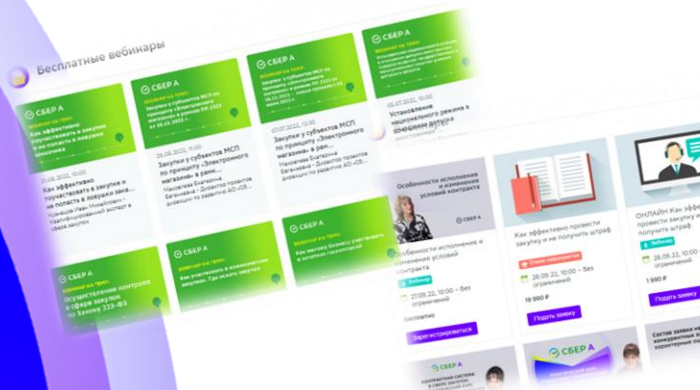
Бесплатные вебинары

СБЕР А
Вебинар на тему:
Как эффективно участвовать в закупке и не попасть в лохи заказчика

СБЕР А
Вебинар на тему:
Закупки у субъектов МСП по принципу «Электронного магазина» в рамках 223-ФЗ

СБЕР А
Вебинар на тему:
Закупки у субъектов МСП по принципу «Электронного магазина» в рамках 223-ФЗ с 01.07.2022 — новые правила с 1 июля 2022 г.

Установление национального режима в закупках

Как эффективно участвовать в закупке и не попасть в лохи зака...
Кузнецов Иван Михайлович

29.06.2022, 10:00
Закупки у субъектов МСП по принципу «Электронного магазина» в рамк...
Николаева Екатерина

07.07.2022, 10:30
Закупки у субъектов МСП по принципу «Электронного магазина» в рамк...
Евгеньевна Екатерина

05.07.2022
Установление национального режима в закупках

СБЕР А
Вебинар на тему:
Осуществление контроля в сфере закупок по Закону 223-ФЗ

СБЕР А
Вебинар на тему:
Как участвовать в коммерческих закупках. Где искать закупки

СБЕР А
Вебинар на тему:
Как закупку бизнесу участвовать в закупках госкомпаний

Особенности исполнения и изменения условий контракта

Особенности исполнения и изменения условий контракта
Вебинар
27.09.22, 10:00 — без ограничений
Бесплатно
Зарегистрироваться

Очное мероприятие
Как эффективно провести закупку и не получить штраф
28.09.22, 10:00 — без ограничений
19 000 ₽
Подать заявку

ОНЛАЙН Как эффективно провести закупку и не получить штраф
Вебинар
28.09.22, 10:00 — без ограничений
1 990 ₽
Подать заявку

СБЕР А

Состав заявки в конкурентных закупках